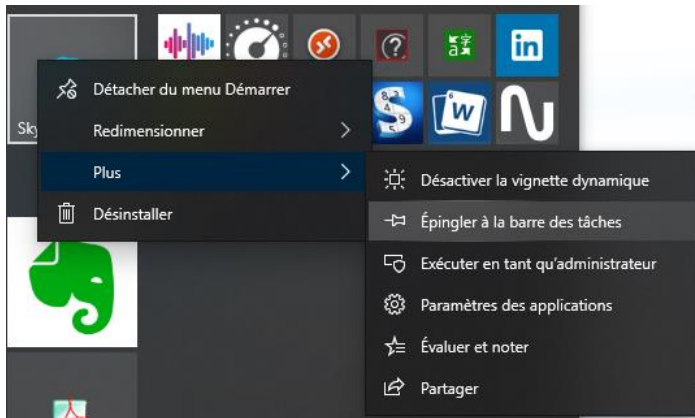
Sky

Détacher du menu Démarrer

Redimensionner

Plus

Désinstaller

Désactiver la vignette dynamique

Épingler à la barre des tâches

Exécuter en tant qu'administrateur

Paramètres des applications

Évaluer et noter

Partager